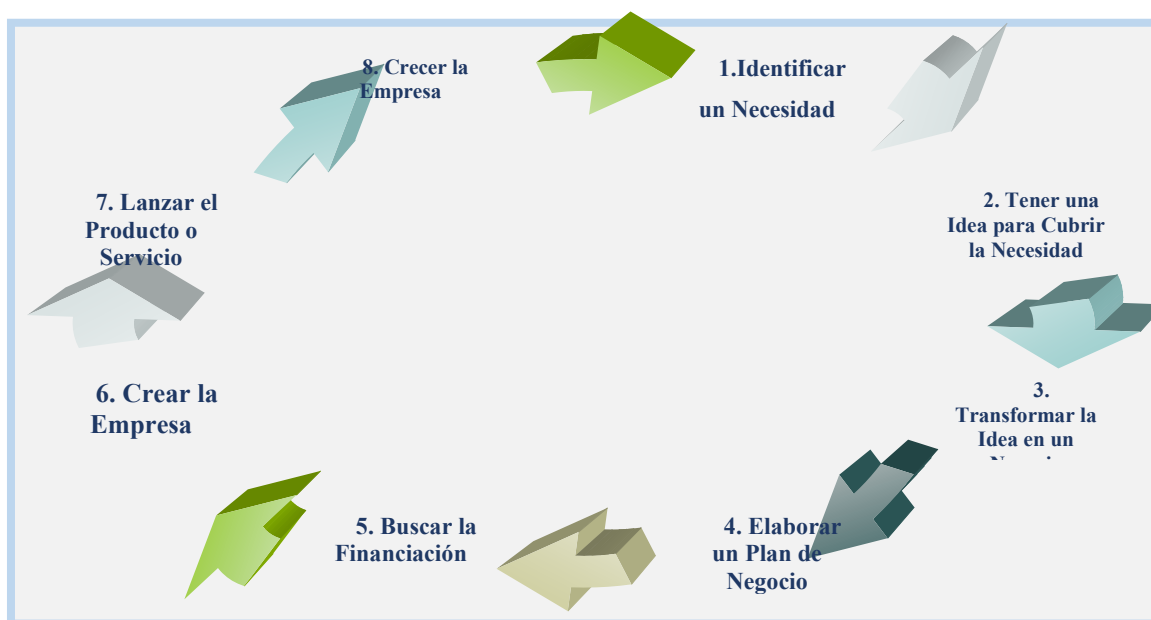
8. Crecer la Empresa

1.Identificar un Necesidad

2. Tener una Idea para Cubrir la Necesidad

3. Transformar la Idea en un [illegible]

4. Elaborar un Plan de Negocio

5. Buscar la Financiación

6. Crear la Empresa

7. Lanzar el Producto o Servicio